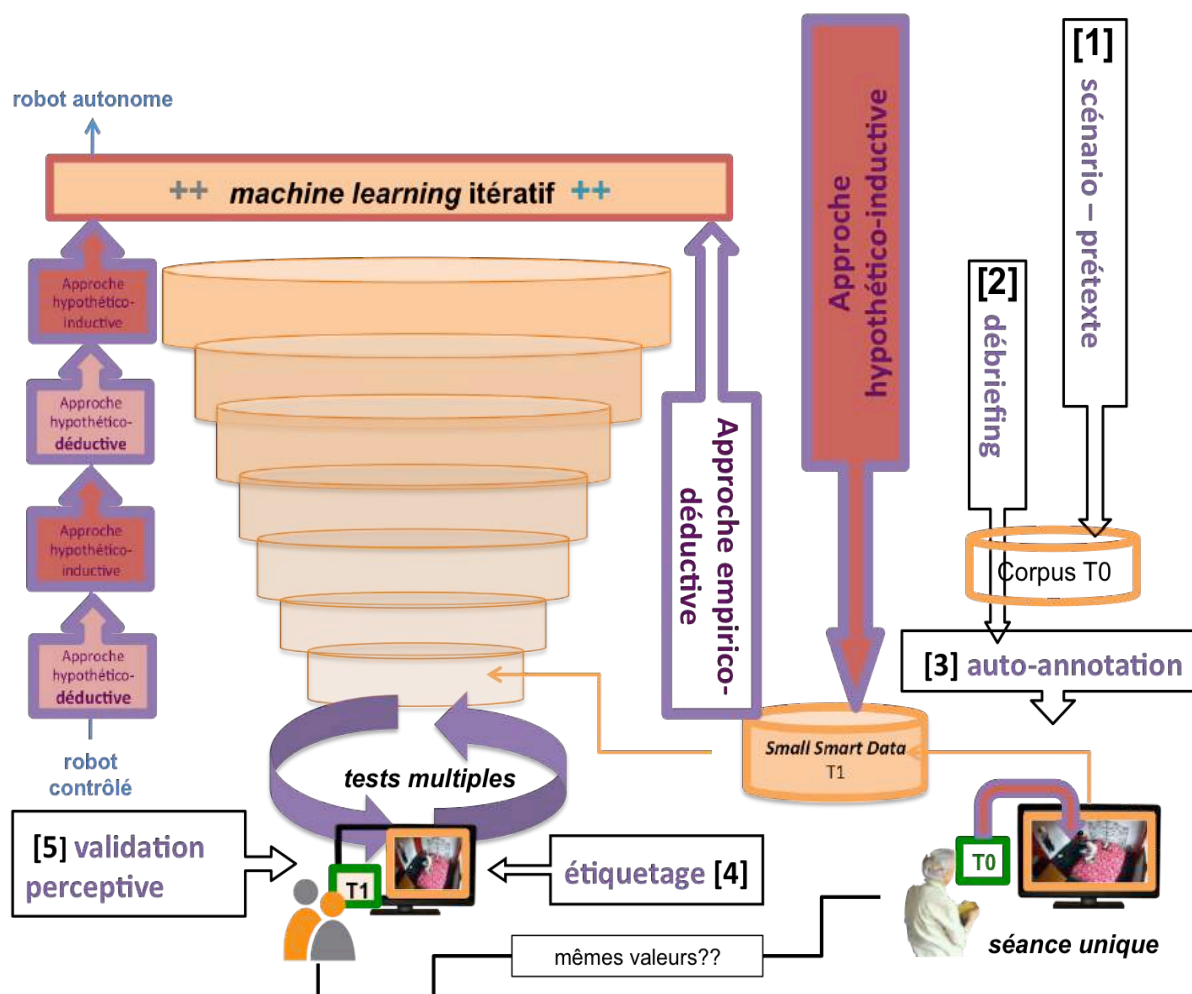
robot autonome

++ machine learning itératif ++

Approche hypothético-inductive

Approche hypothético-déductive

Approche hypothético-inductive

Approche hypothético-déductive

robot contrôlé

Approche empirico-déductive

Approche hypothético-inductive

[1] scénario – prétexte

[2] débriefing

Corpus T0

[3] auto-annotation

Small Smart Data T1

tests multiples

[5] validation perceptive

T1

étiquetage [4]

T0

mêmes valeurs??

séance unique